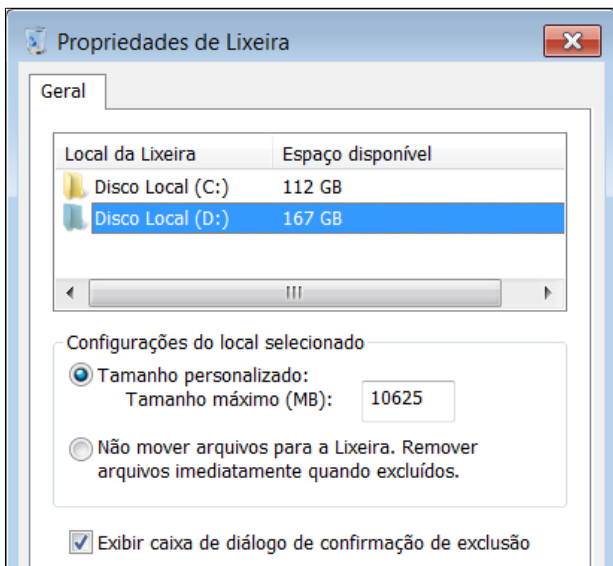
Propriedades de Lixeira

Geral

| Local da Lixeira | Espaço disponível |
|---|---|
| Disco Local (C:) | 112 GB |
| Disco Local (D:) | 167 GB |

Configurações do local selecionado

Tamanho personalizado:
Tamanho máximo (MB): 10625

Não mover arquivos para a Lixeira. Remover arquivos imediatamente quando excluídos.

Exibir caixa de diálogo de confirmação de exclusão